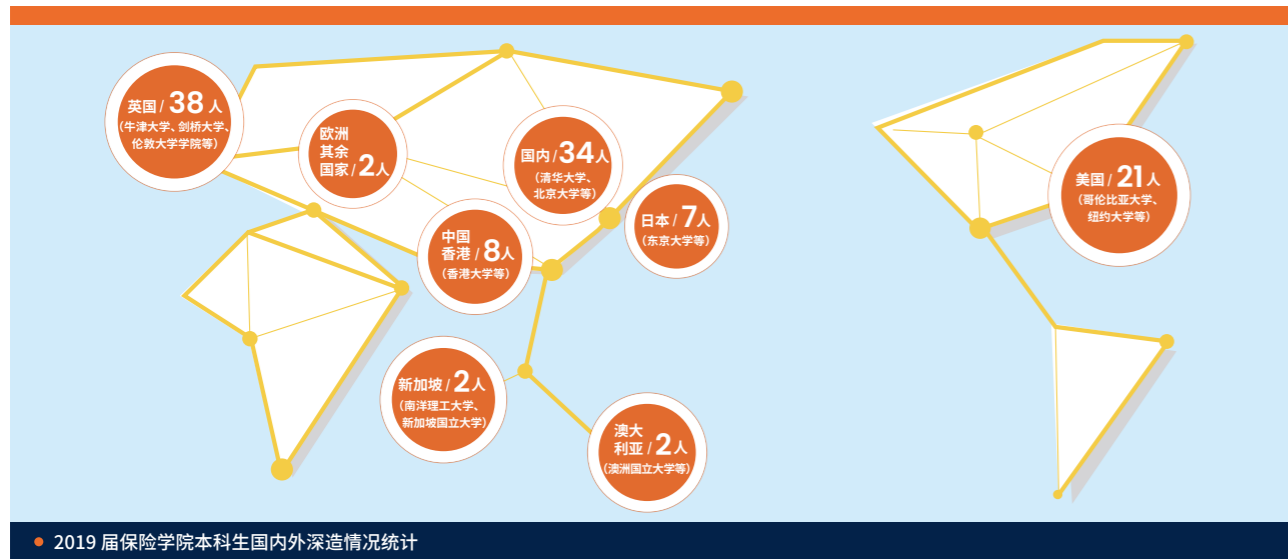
英国 / 38 人
（牛津大学、剑桥大学、伦敦大学学院等）

欧洲其余国家 / 2 人

国内 / 34 人
（清华大学、北京大学等）

日本 / 7 人
（东京大学等）

中国香港 / 8 人
（香港大学等）

新加坡 / 2 人
（南洋理工大学、新加坡国立大学）

澳大利亚 / 2 人
（澳洲国立大学等）

美国 / 21 人
（哥伦比亚大学、纽约大学等）

● 2019 届保险学院本科生国内外深造情况统计